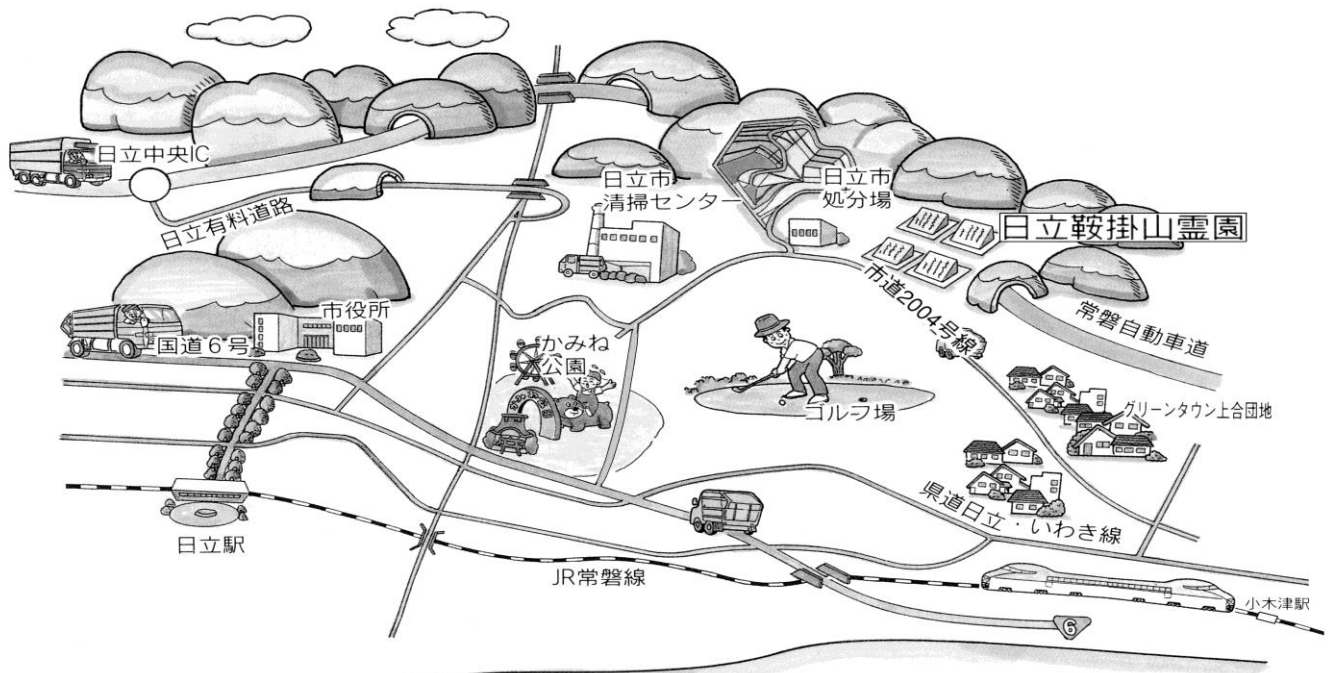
日立中央IC

日立有料道路

日立市
清掃センター

日立市
処分場

日立鞍掛山霊園

市道2004号線

常磐自動車道

市役所

国道6号

かみね
公園

ゴルフ場

グリーンタウン上合団地

県道日立・いわき線

日立駅

JR常磐線

6

小木津駅